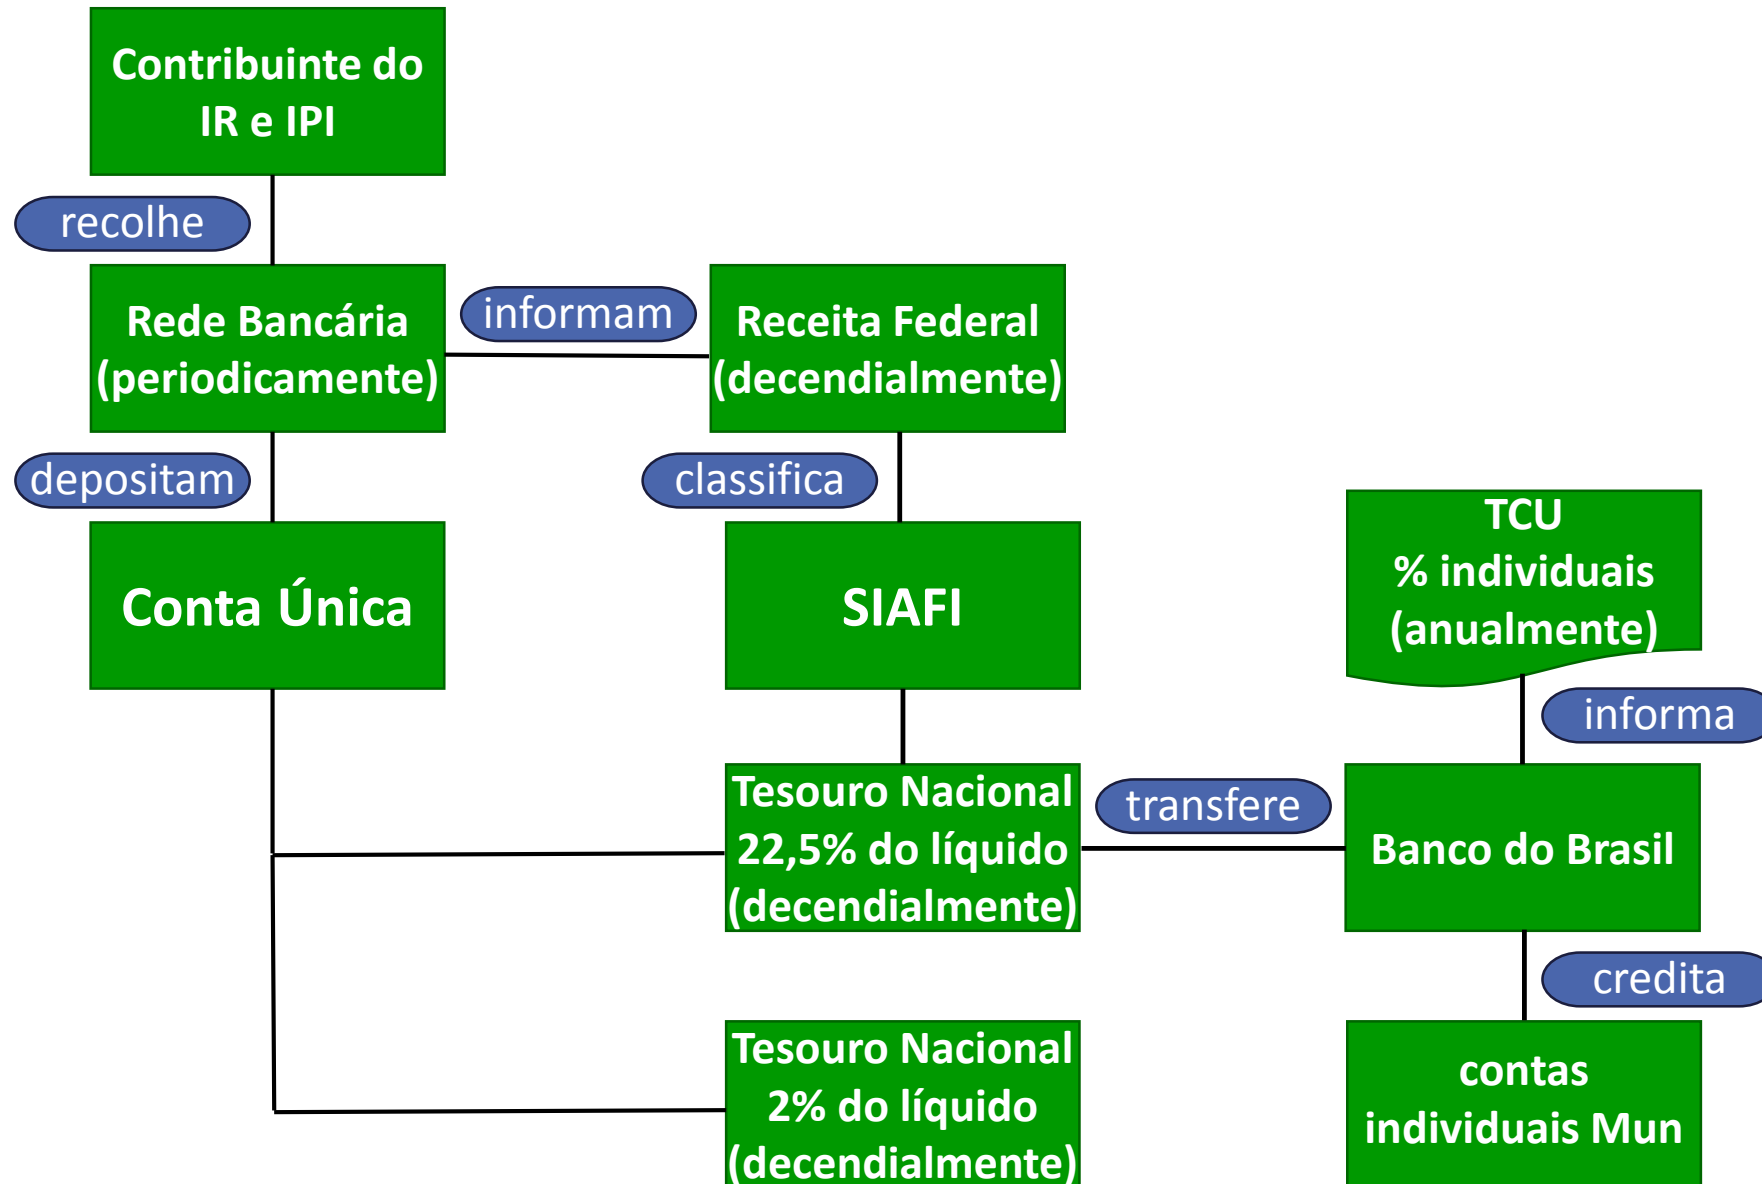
Contribuinte do IR e IPI

recolhe

Rede Bancária (periodicamente)

informam

Receita Federal (decendialmente)

depositam

classifica

Conta Única

SIAFI

TCU
% individuais
(anualmente)

informa

Tesouro Nacional
22,5% do líquido
(decendialmente)

transfere

Banco do Brasil

credita

Tesouro Nacional
2% do líquido
(decendialmente)

contas individuais Mun